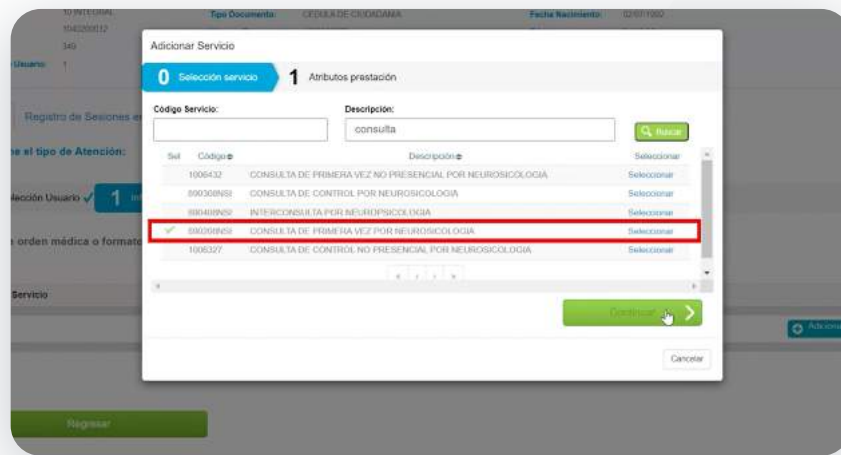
Adicionar Servicio

0 Selección servicio

1 Atributos prestación

Código Servicio:

Descripción:

consulta

Buscar

| Sel | Código | Descripción | Seleccionar |
|---|---|---|---|
| | 1006432 | CONSULTA DE PRIMERA VEZ NO PRESENCIAL POR NEUROSICOLOGIA | Seleccionar |
| | 890308NSI | CONSULTA DE CONTROL POR NEUROSICOLOGIA | Seleccionar |
| | 890408NSI | INTERCONSULTA POR NEUROPSICOLOGIA | Seleccionar |
| ✓ | 890208NSI | CONSULTA DE PRIMERA VEZ POR NEUROSICOLOGIA | Seleccionar |
| | 1006327 | CONSULTA DE CONTROL NO PRESENCIAL POR NEUROSICOLOGIA | Seleccionar |

Continuar

Cancelar

Tipo Documento: CEDULA DE CIUDADANIA

Fecha Nacimiento: 02/07/1992

Usuario: 1

Registro de Sesiones

el tipo de Atención:

lección Usuario ✓ 1

orden médica o formato

Servicio

Adicionar

Regresar